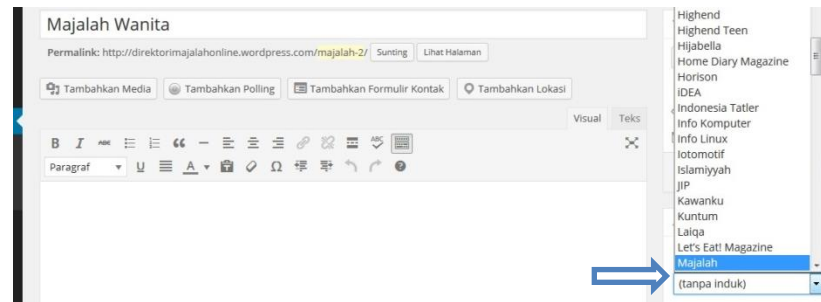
Majalah Wanita

Permalink: http://direktorimajalahonline.wordpress.com/majalah-2/ Sunting Lihat Halaman

Tambahkan Media Tambahkan Polling Tambahkan Formulir Kontak Tambahkan Lokasi

Visual Teks

Paragraf

Highend
Highend Teen
Hijabella
Home Diary Magazine
Horison
iDEA
Indonesia Tatler
Info Komputer
Info Linux
Iotomotif
Islamiyyah
JIP
Kawanku
Kuntum
Laiqa
Let's Eat! Magazine
Majalah
(tanpa induk)